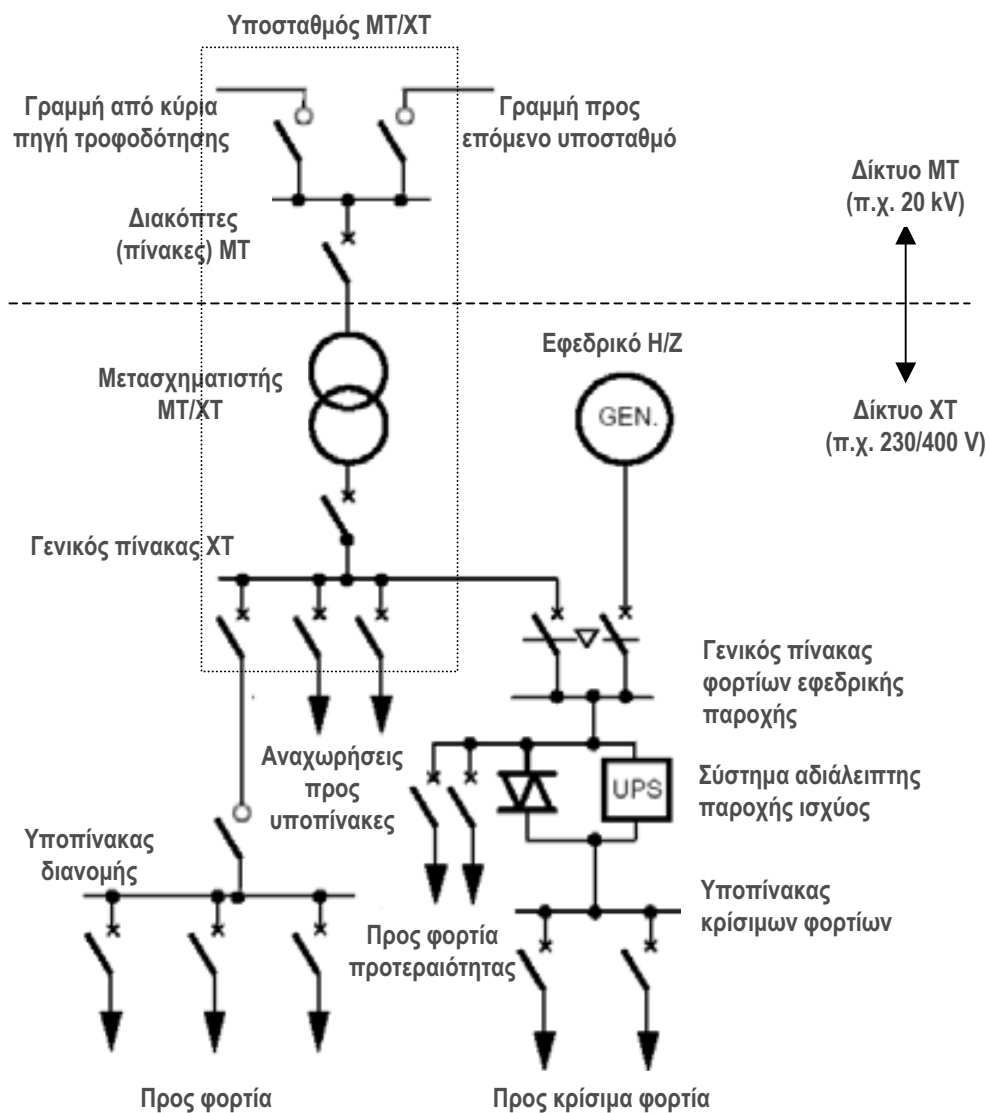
Υποσταθμός ΜΤ/ΧΤ

Γραμμή από κύρια πηγή τροφοδότησης

Γραμμή προς επόμενο υποσταθμό

Δίκτυο ΜΤ (π.χ. 20 kV)

Διακόπτες (πίνακες) ΜΤ

Εφεδρικό Η/Ζ

Μετασχηματιστής ΜΤ/ΧΤ

GEN.

Δίκτυο ΧΤ (π.χ. 230/400 V)

Γενικός πίνακας ΧΤ

Γενικός πίνακας φορτίων εφεδρικής παροχής

Αναχωρήσεις προς υποπίνακες

UPS

Σύστημα αδιάλειπτης παροχής ισχύος

Υποπίνακας διανομής

Υποπίνακας κρίσιμων φορτίων

Προς φορτία προτεραιότητας

Προς φορτία

Προς κρίσιμα φορτία